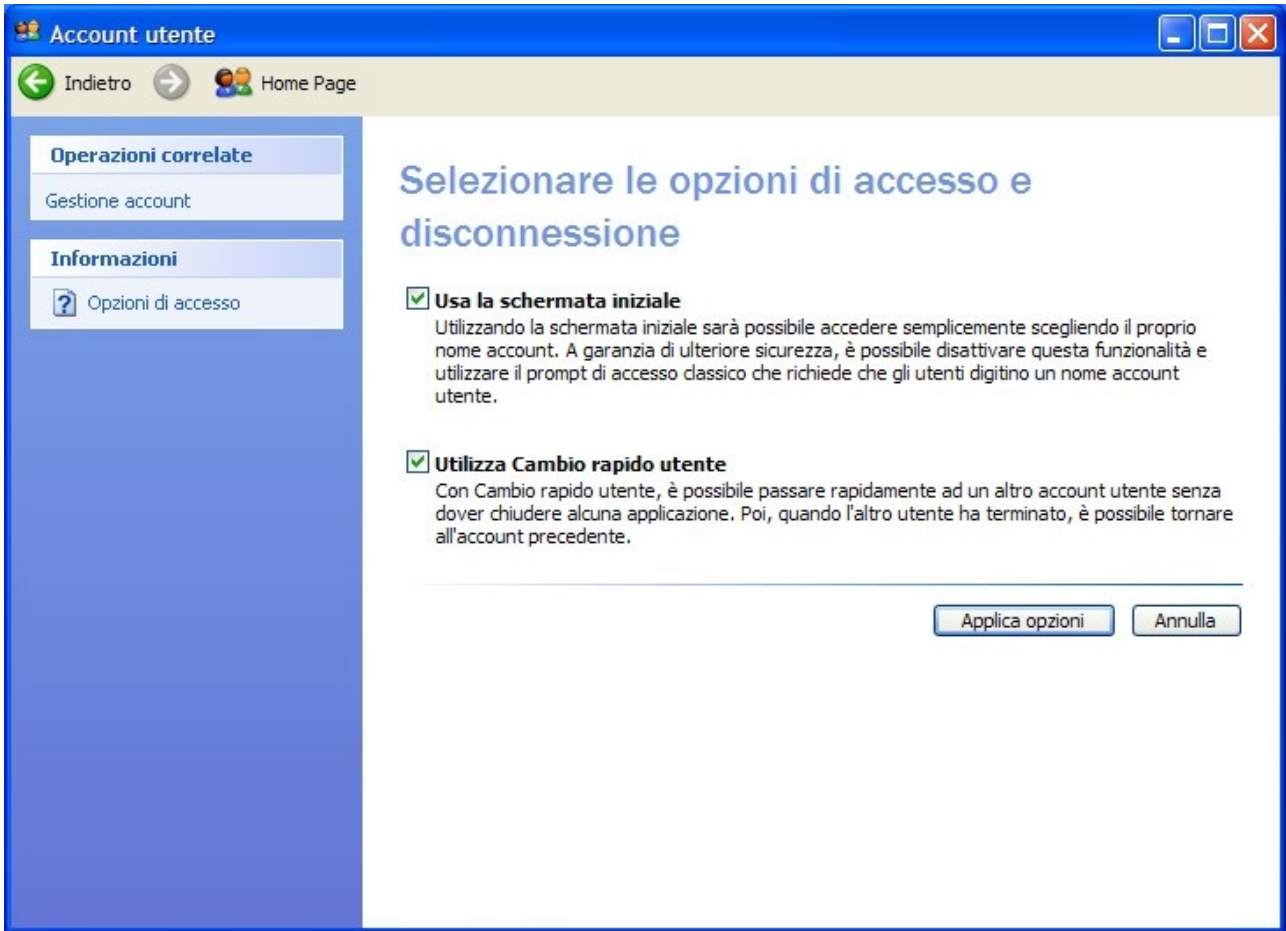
Account utente

Indietro Home Page

Operazioni correlate

Gestione account

Informazioni

Opzioni di accesso

Selezionare le opzioni di accesso e disconnessione

Usa la schermata iniziale

Utilizzando la schermata iniziale sarà possibile accedere semplicemente scegliendo il proprio nome account. A garanzia di ulteriore sicurezza, è possibile disattivare questa funzionalità e utilizzare il prompt di accesso classico che richiede che gli utenti digitino un nome account utente.

Utilizza Cambio rapido utente

Con Cambio rapido utente, è possibile passare rapidamente ad un altro account utente senza dover chiudere alcuna applicazione. Poi, quando l'altro utente ha terminato, è possibile tornare all'account precedente.

Applica opzioni

Annulla